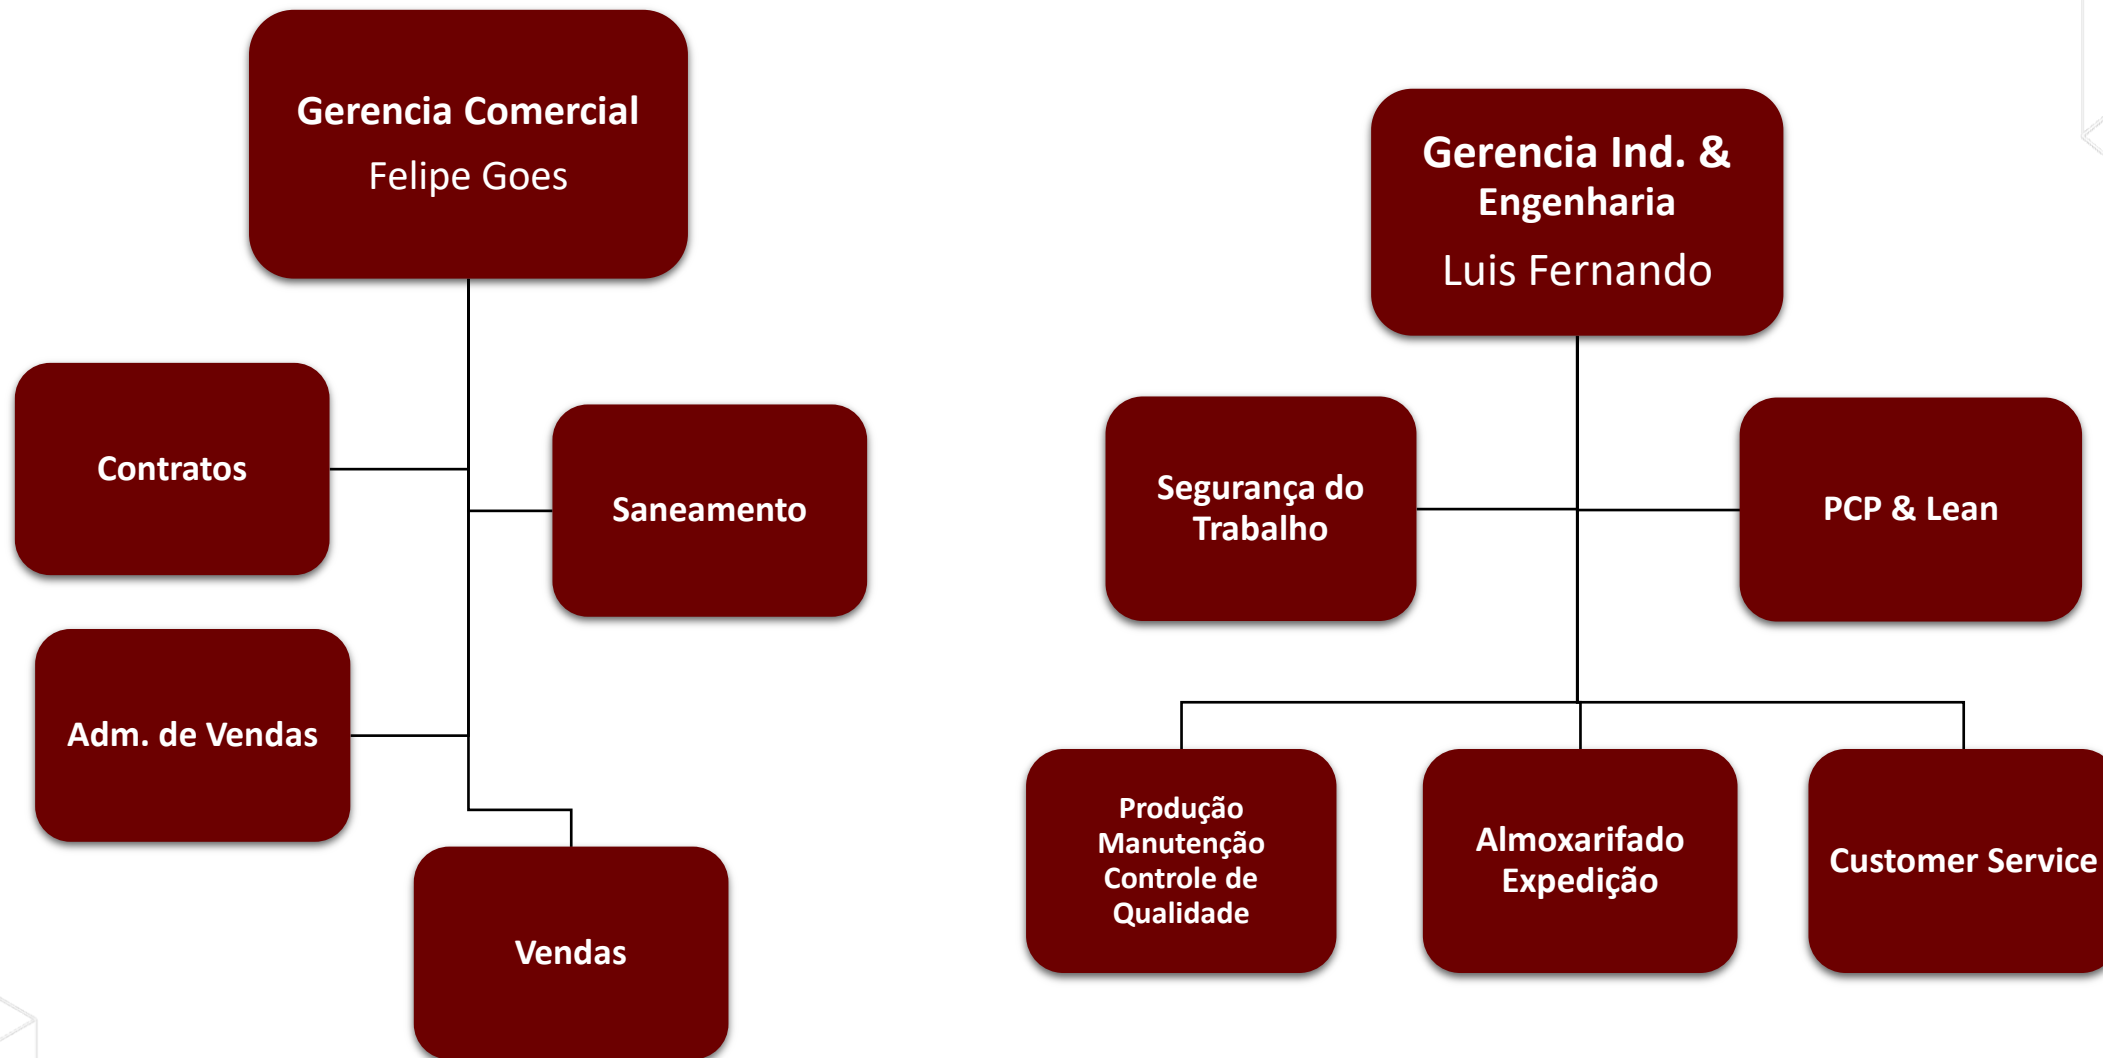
Gerencia Comercial
Felipe Goes

Contratos

Saneamento

Adm. de Vendas

Vendas

Gerencia Ind. & Engenharia
Luis Fernando

Segurança do Trabalho

PCP & Lean

Produção
Manutenção
Controle de Qualidade

Almoxarifado
Expedição

Customer Service